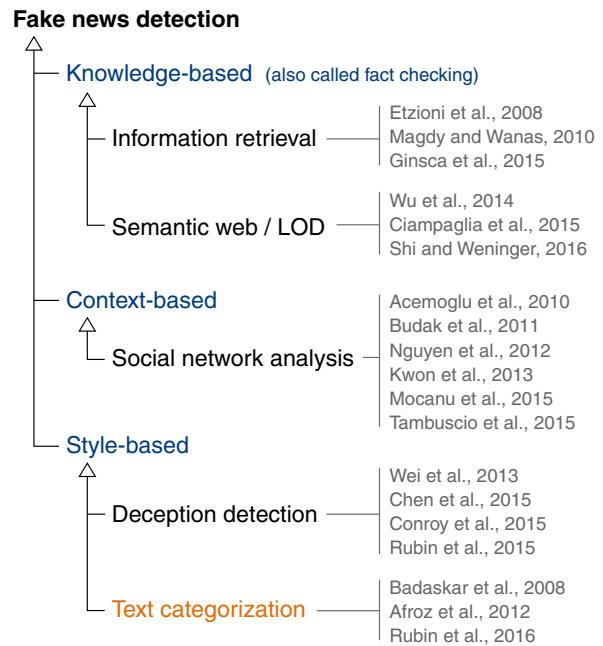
Fake news detection

Knowledge-based (also called fact checking)

Information retrieval

Etzioni et al., 2008
Magdy and Wanas, 2010
Ginsca et al., 2015

Semantic web / LOD

Wu et al., 2014
Ciampaglia et al., 2015
Shi and Weninger, 2016

Context-based

Social network analysis

Acemoglu et al., 2010
Budak et al., 2011
Nguyen et al., 2012
Kwon et al., 2013
Mocanu et al., 2015
Tambuscio et al., 2015

Style-based

Deception detection

Wei et al., 2013
Chen et al., 2015
Conroy et al., 2015
Rubin et al., 2015

Text categorization

Badaskar et al., 2008
Afroz et al., 2012
Rubin et al., 2016